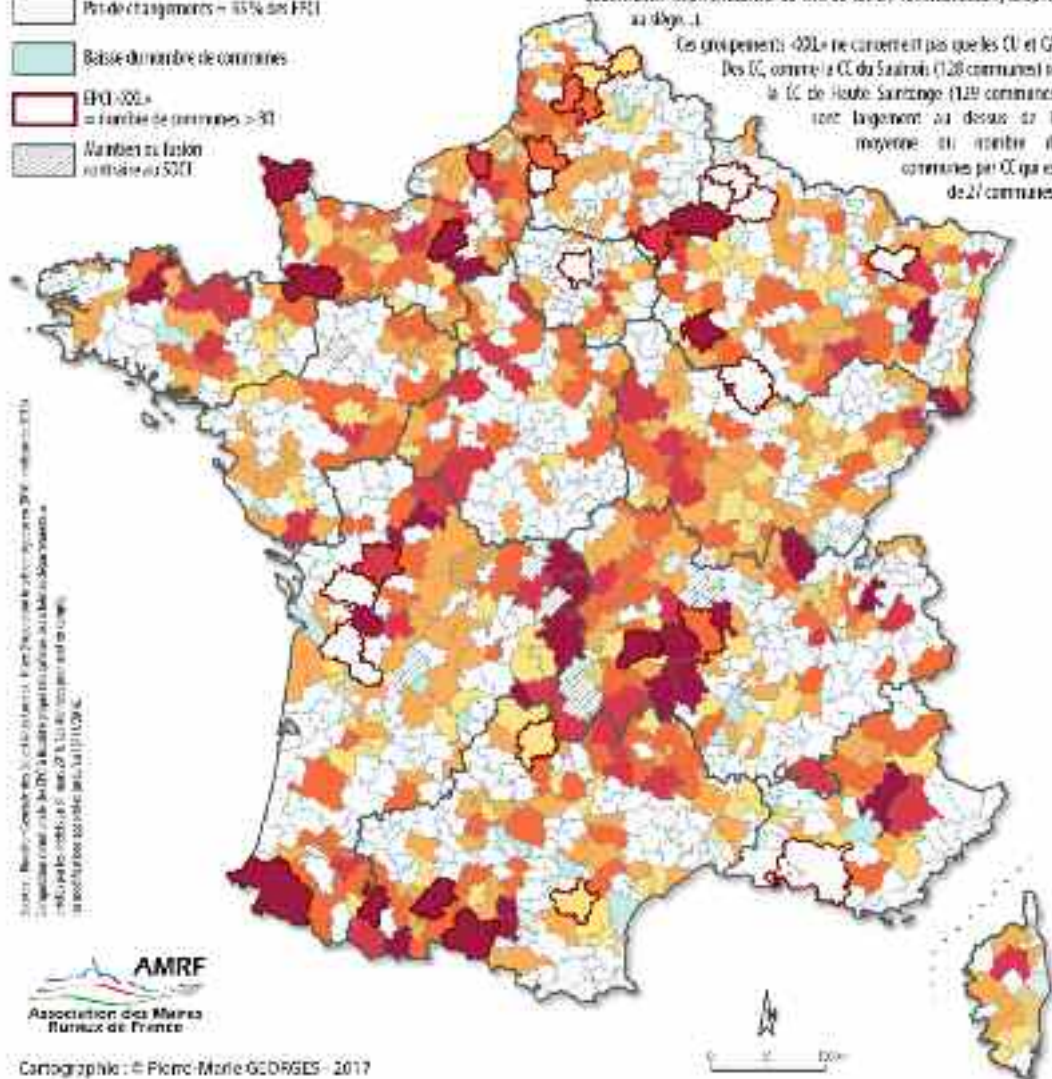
Pas de changements = 65% des EPCI

Baisse du nombre de communes

EPCI «XXL» = nombre de communes > 90

Maintien ou fusion contraire au SDCI

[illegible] au siège...).

Ces groupements «XXL» ne concernent pas que les CU et C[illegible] Des CC, comme la CC du Saulnois (128 communes) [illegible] la CC de Haute Saintonge (129 communes) sont largement au dessus de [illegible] moyenne du nombre d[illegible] communes par CC qui e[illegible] de 27 communes

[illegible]

AMRF
Association des Maires Ruraux de France

Cartographie : © Pierre-Marie GEORGES - 2017

0 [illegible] 100